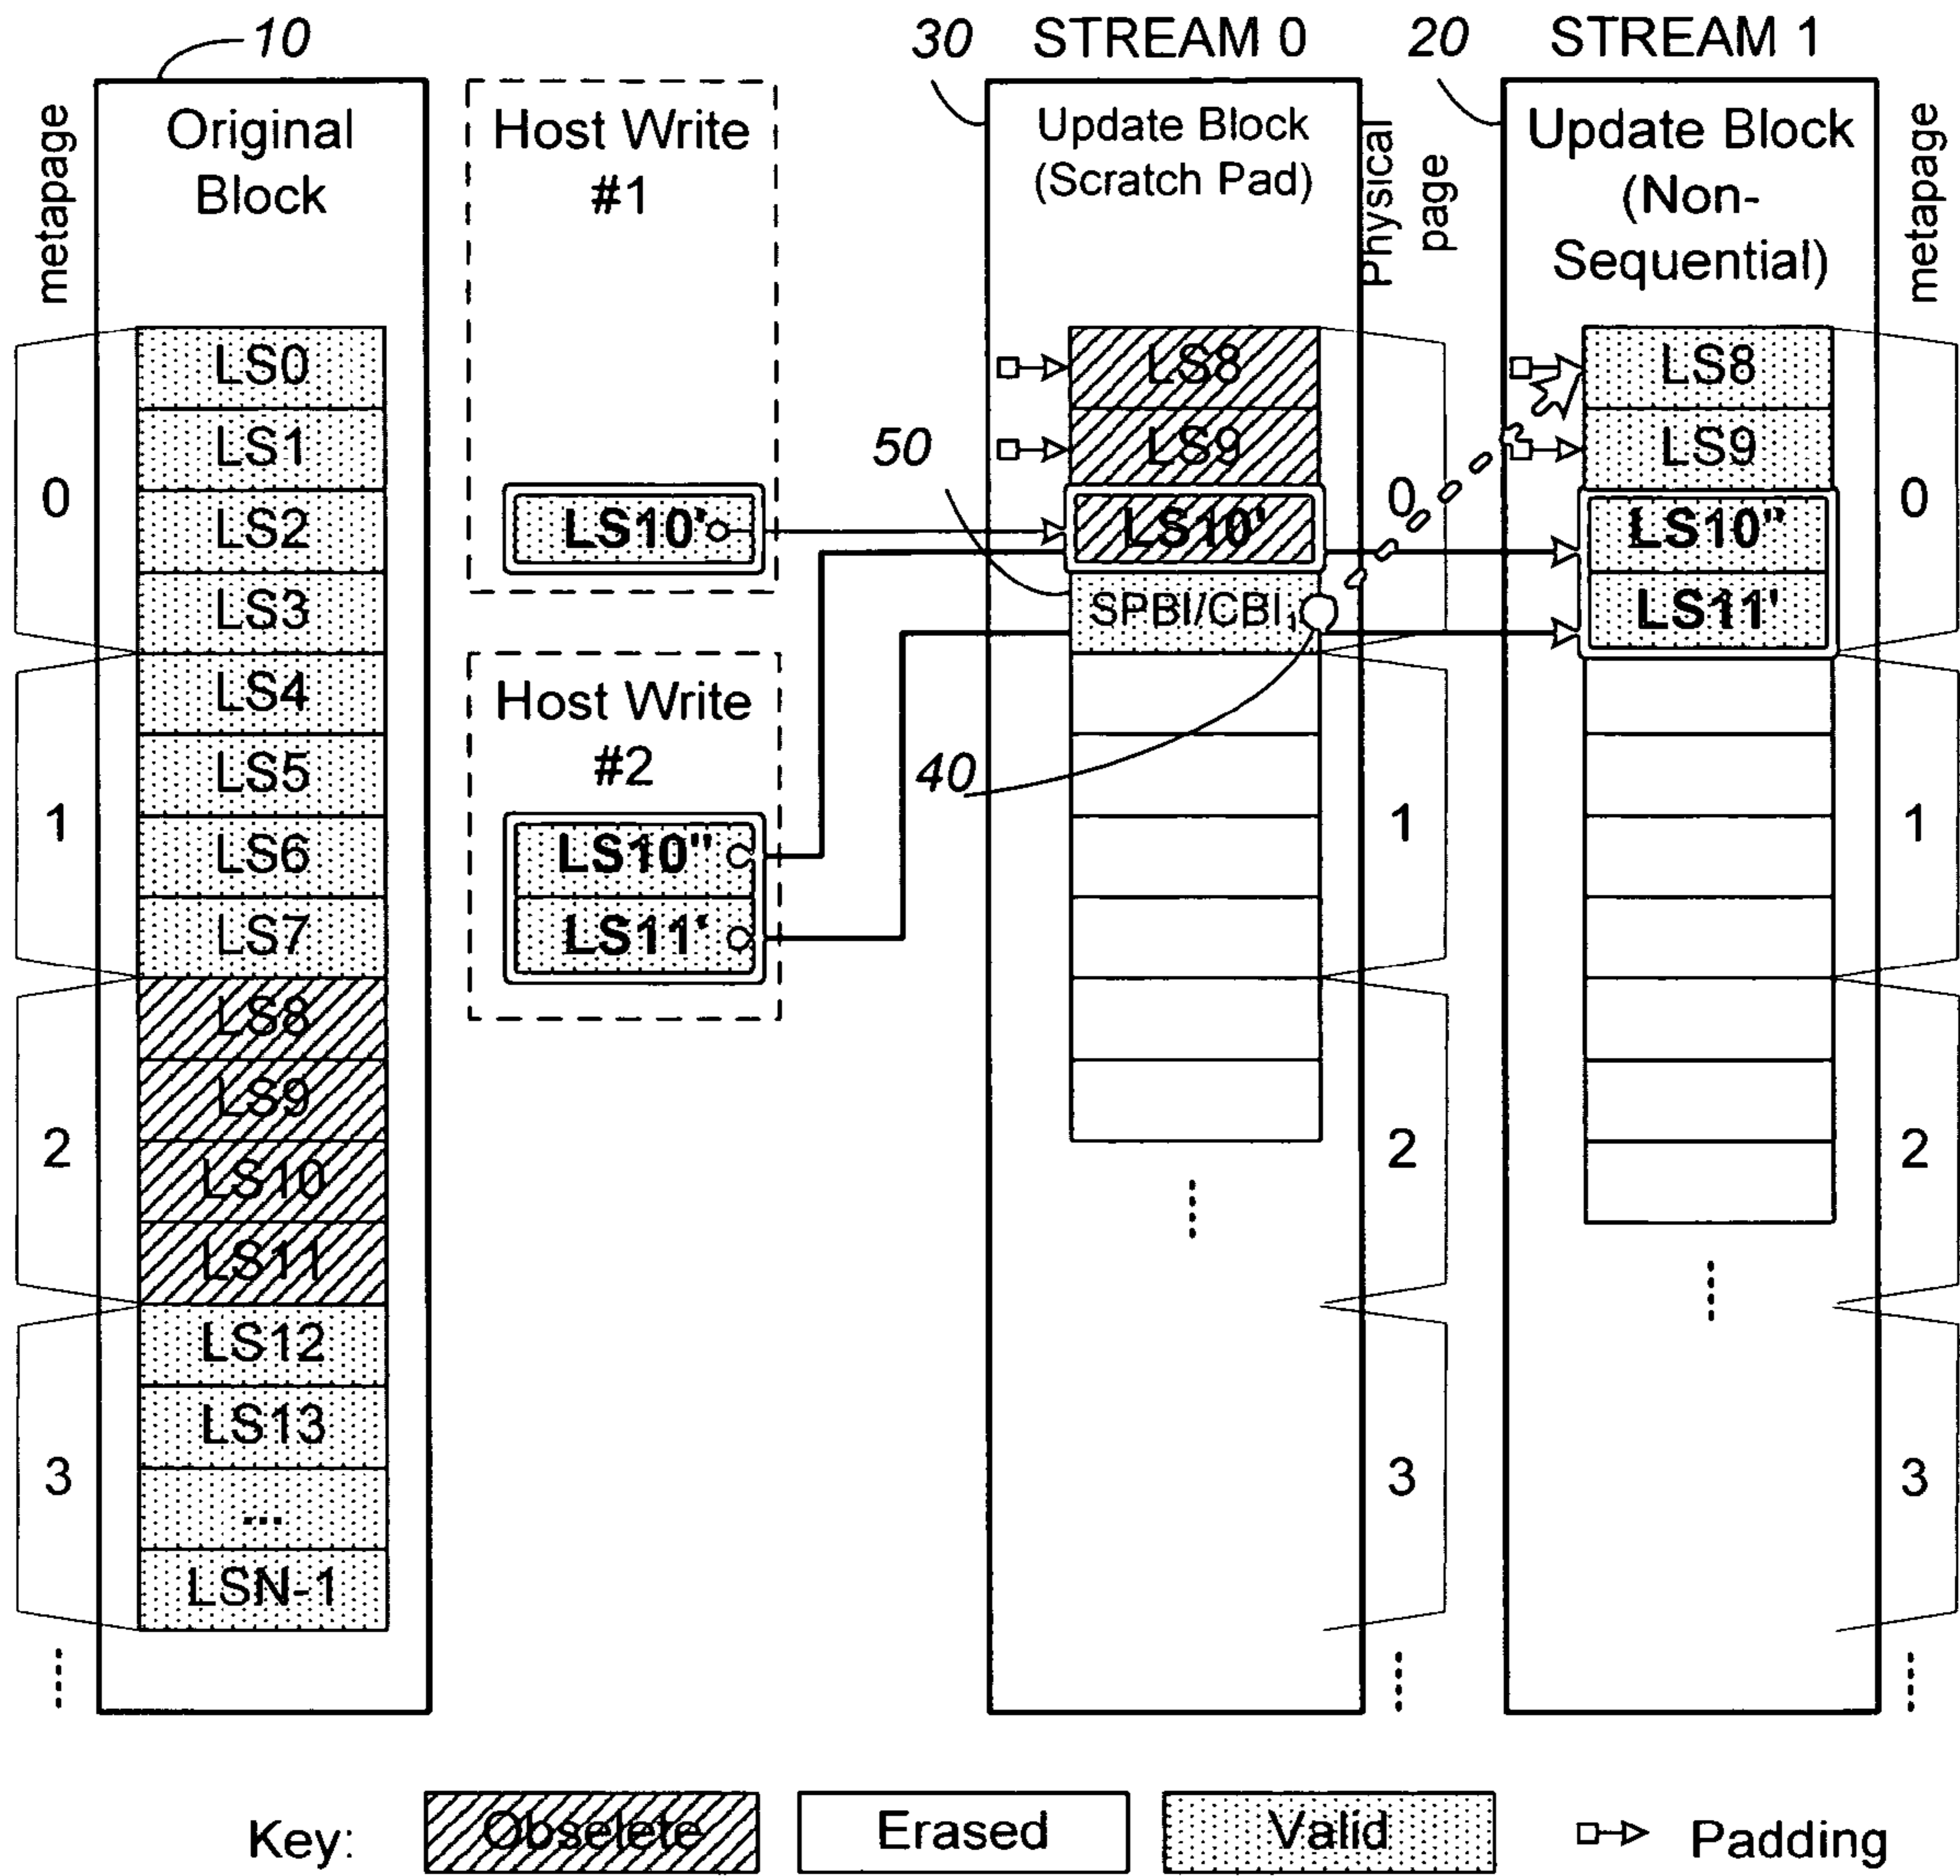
10
metapage
Original Block
0
LS0
LS1
LS2
LS3
1
LS4
LS5
LS6
LS7
2
LS8
LS9
LS10
LS11
3
LS12
LS13
...
LSN-1

Host Write #1
LS10'

Host Write #2
LS10"
LS11'

50
40

30 STREAM 0
Update Block (Scratch Pad)
LS8
LS9
LS10'
SPBI/CBI$_1$

Physical page
0
1
2
3

20 STREAM 1
Update Block (Non-Sequential)
LS8
LS9
LS10"
LS11'

metapage
0
1
2
3

Key: Obselete Erased Valid Padding